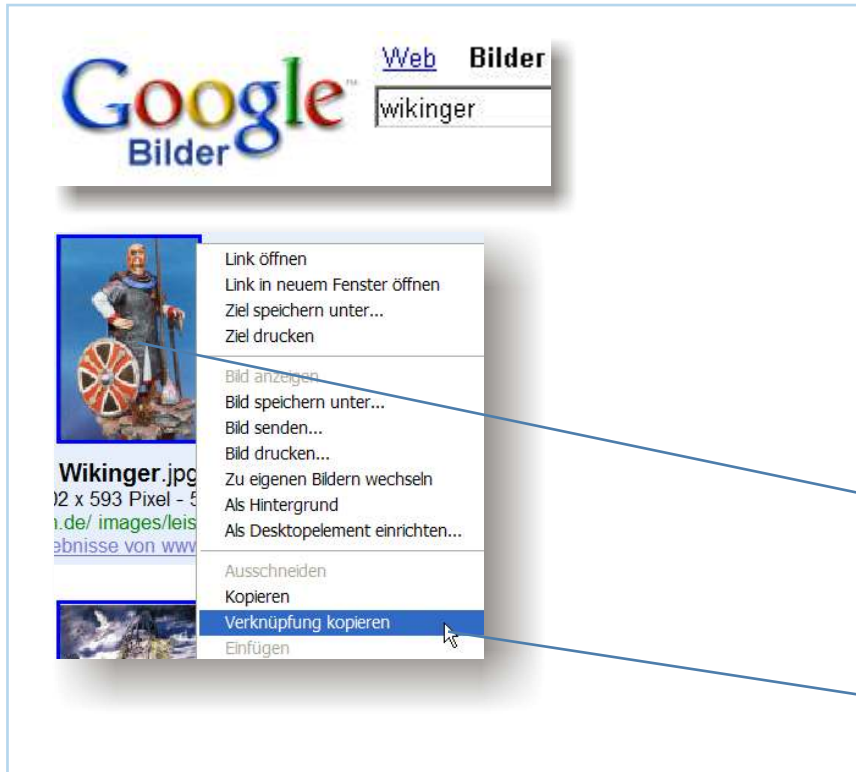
Google Bilder

Web Bilder

wikinger

Link öffnen
Link in neuem Fenster öffnen
Ziel speichern unter...
Ziel drucken

Bild anzeigen
Bild speichern unter...
Bild senden...
Bild drucken...
Zu eigenen Bildern wechseln
Als Hintergrund
Als Desktopelement einrichten...

Ausschneiden
Kopieren
Verknüpfung kopieren
Einfügen

Wikinger.jpg
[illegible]2 x 593 Pixel - 5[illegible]
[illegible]n.de/ images/leis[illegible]
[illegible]ebnisse von www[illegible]